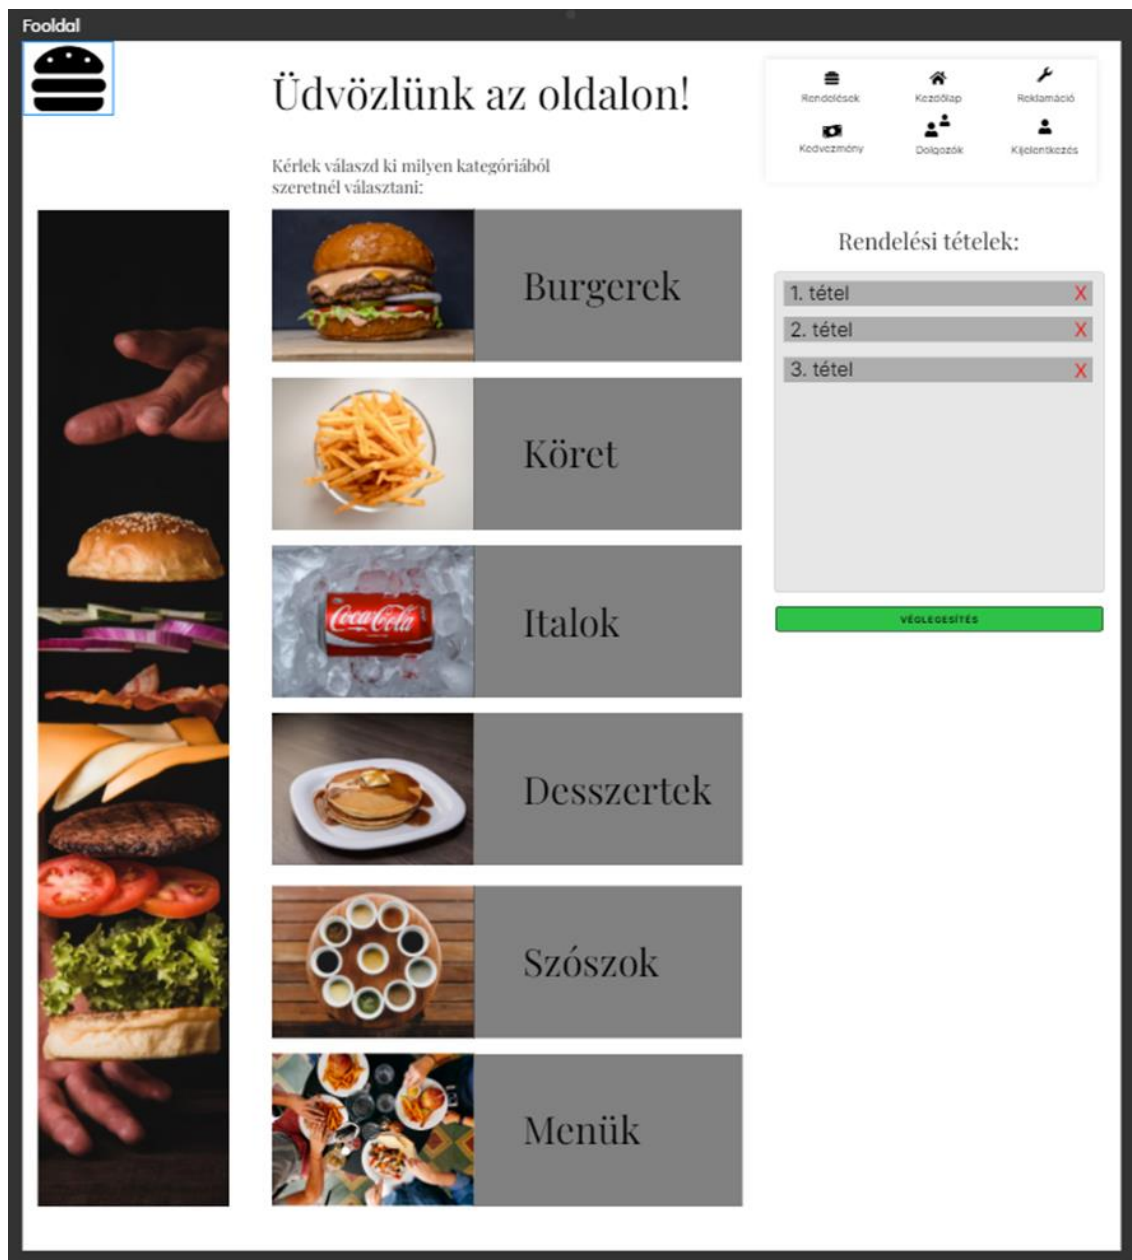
Fooldal

Üdvözlünk az oldalon!

Kérlek válaszd ki milyen kategóriából szeretnél választani:

Rendelések
Kezdőlap
Reklamáció
Kedvezmény
Dolgozók
Kijelentkezés

Burgerek

Köret

Coca-Cola

Italok

Desszertek

Szószok

Menük

Rendelési tételek:

1. tétel X
2. tétel X
3. tétel X

VÉGLEGESÍTÉS